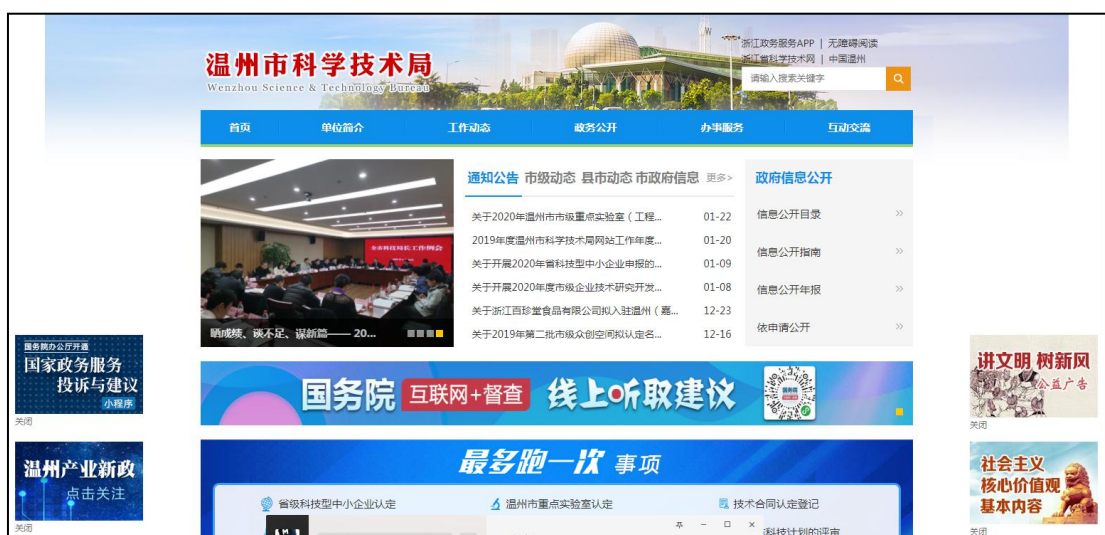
温州市科学技术局
Wenzhou Science & Technology Bureau

浙江政务服务APP | 无障碍阅读
浙江省科学技术网 | 中国温州

请输入搜索关键字

首页 单位简介 工作动态 政务公开 办事服务 互动交流

晒成绩、谈不足、谋新篇—— 20...

通知公告 市级动态 县市动态 市政府信息 更多>

关于2020年温州市市级重点实验室（工程... 01-22
2019年度温州市科学技术局网站工作年度... 01-20
关于开展2020年省科技型中小企业申报的... 01-09
关于开展2020年度市级企业技术研究开发... 01-08
关于浙江百珍堂食品有限公司拟入驻温州（嘉... 12-23
关于2019年第二批市级众创空间拟认定名... 12-16

政府信息公开
信息公开目录
信息公开指南
信息公开年报
依申请公开

国务院办公厅开通
国家政务服务
投诉与建议
小程序
关闭

国务院 互联网+督查 线上听取建议

讲文明 树新风
公益广告
关闭

温州产业新政
点击关注
关闭

最多跑一次 事项

省级科技型中小企业认定
温州市重点实验室认定
技术合同认定登记
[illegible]科技计划的评审

社会主义
核心价值观
基本内容
关闭